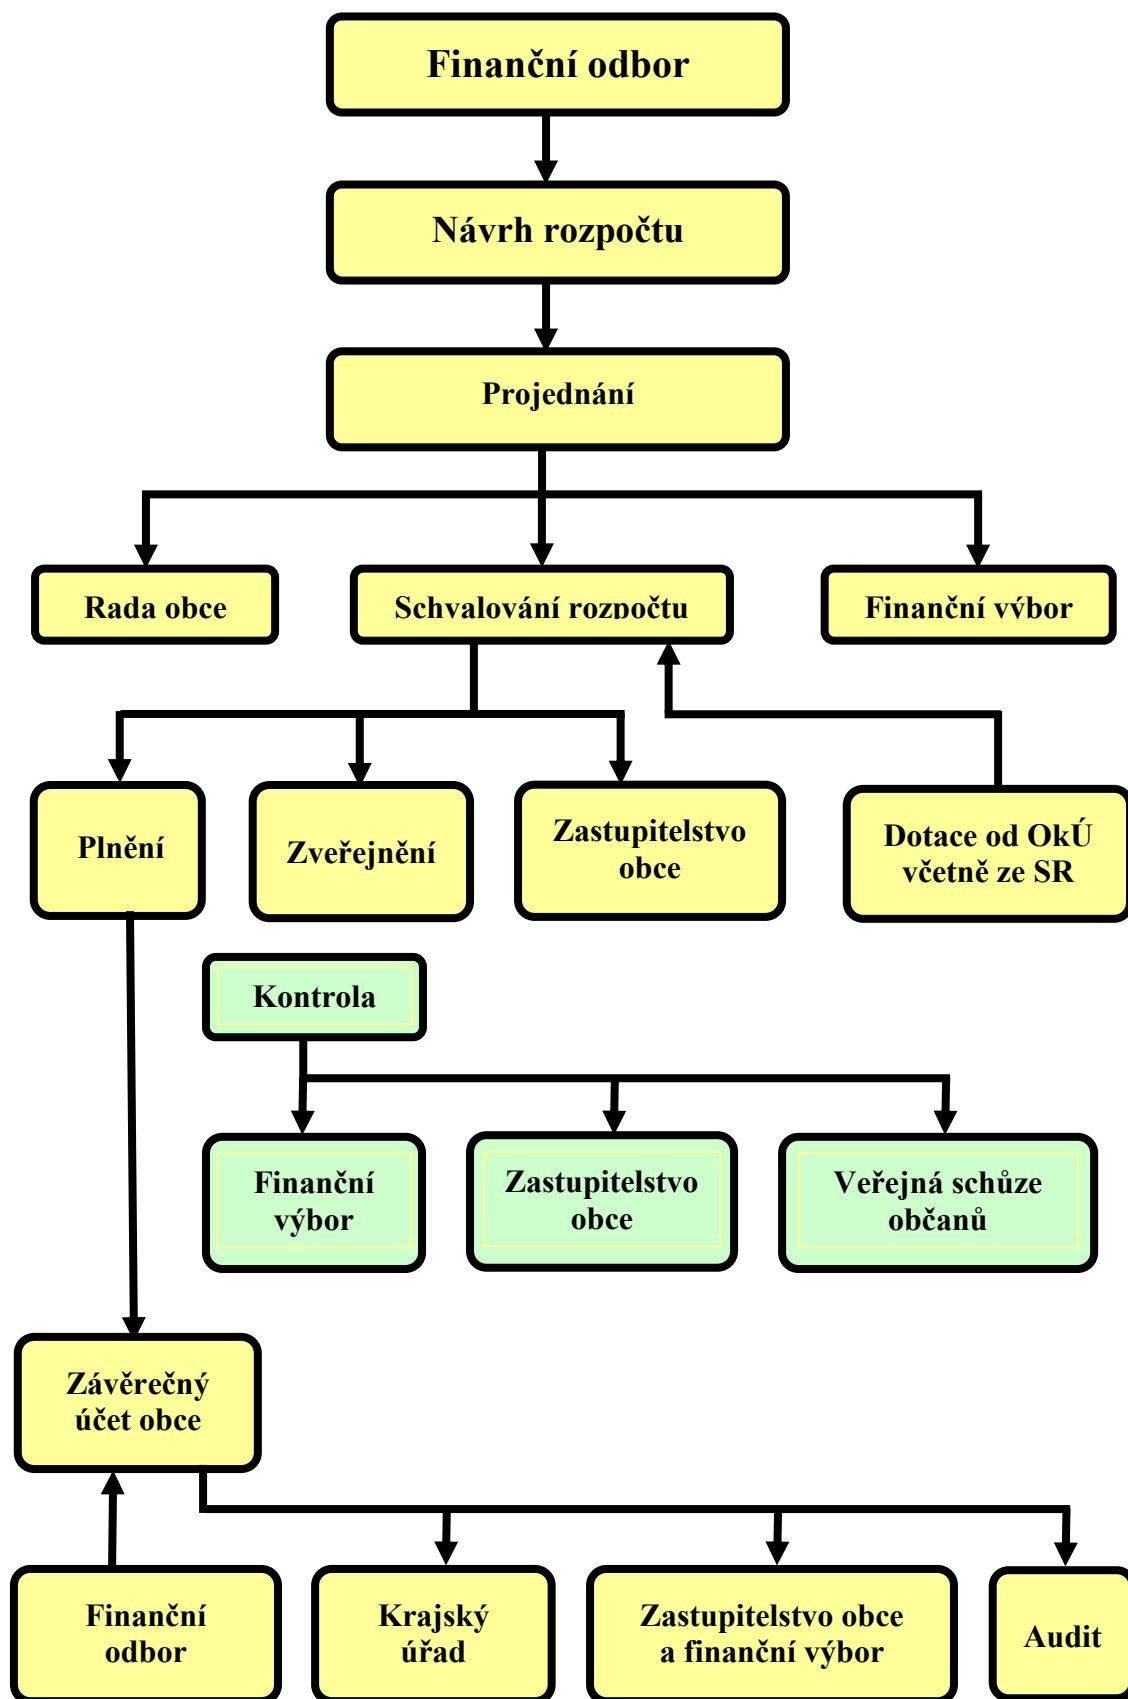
Finanční odbor

Návrh rozpočtu

Projednání

Rada obce

Schvalování rozpočtu

Finanční výbor

Plnění

Zveřejnění

Zastupitelstvo obce

Dotace od OkÚ včetně ze SR

Kontrola

Finanční výbor

Zastupitelstvo obce

Veřejná schůze občanů

Závěrečný účet obce

Finanční odbor

Krajský úřad

Zastupitelstvo obce a finanční výbor

Audit